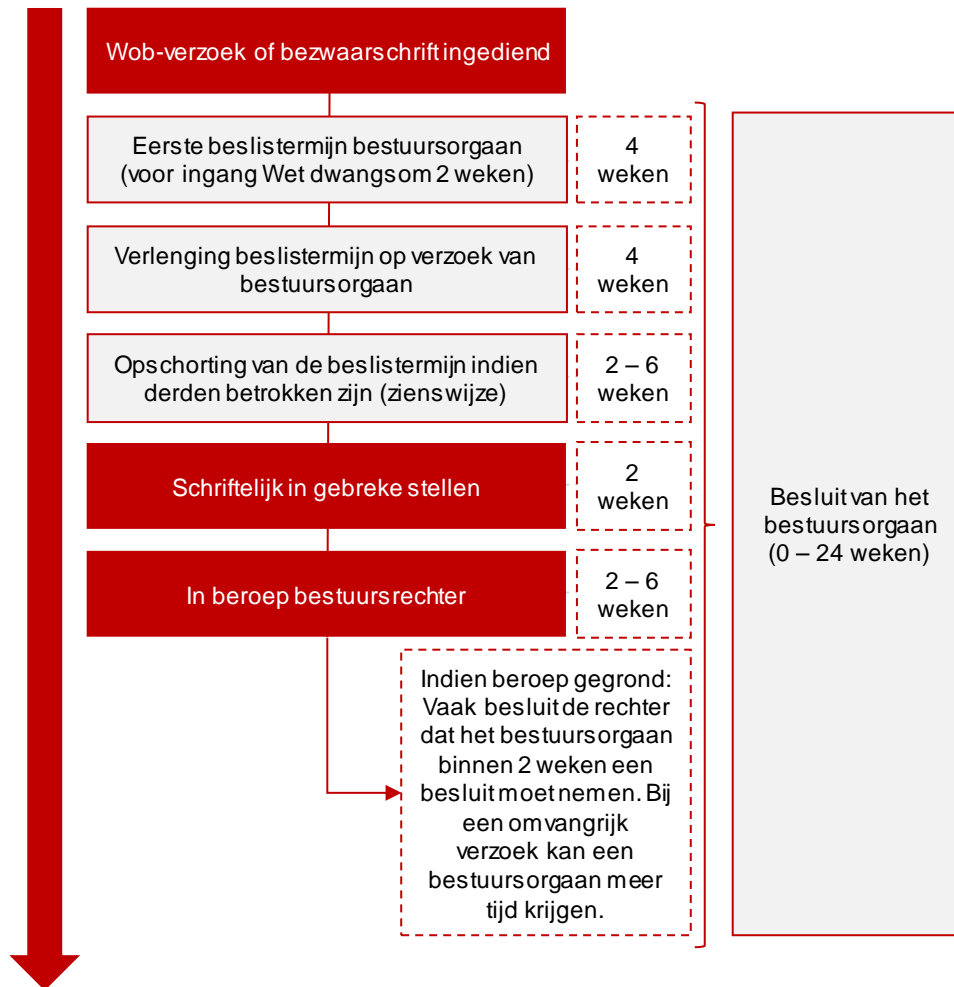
Wob-verzoek of bezwaarschrift ingediend

Eerste beslistermijn bestuursorgaan (voor ingang Wet dwangsom 2 weken)

4 weken

Verlenging beslistermijn op verzoek van bestuursorgaan

4 weken

Opschorting van de beslistermijn indien derden betrokken zijn (zienswijze)

2 – 6 weken

Schriftelijk in gebreke stellen

2 weken

In beroep bestuursrechter

2 – 6 weken

Indien beroep gegrond: Vaak besluit de rechter dat het bestuursorgaan binnen 2 weken een besluit moet nemen. Bij een omvangrijk verzoek kan een bestuursorgaan meer tijd krijgen.

Besluit van het bestuursorgaan (0 – 24 weken)